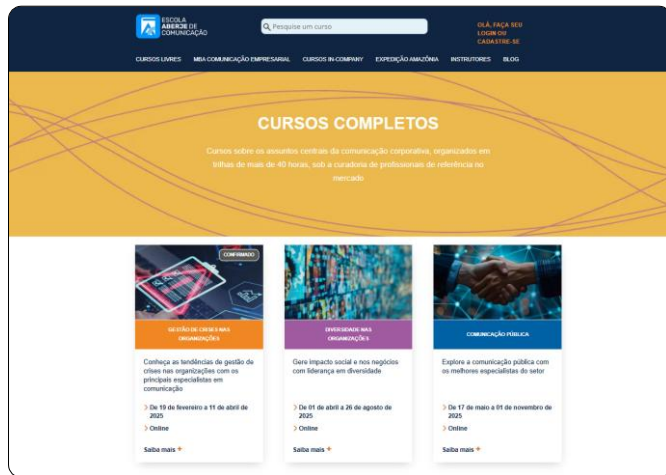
ESCOLA ABERJE DE COMUNICAÇÃO

Pesquise um curso

OLÁ, FAÇA SEU LOGIN OU CADASTRE-SE

CURSOS LIVRES MBA COMUNICAÇÃO EMPRESARIAL CURSOS IN-COMPANY EXPEDIÇÃO AMAZÔNIA INSTRUTORES BLOG

CURSOS COMPLETOS

Cursos sobre os assuntos centrais da comunicação corporativa, organizados em trilhas de mais de 40 horas, sob a curadoria de profissionais de referência no mercado

CONFIRMADO

GESTÃO DE CRISES NAS ORGANIZAÇÕES

Conheça as tendências de gestão de crises nas organizações com os principais especialistas em comunicação

> De 19 de fevereiro a 11 de abril de 2025

> Online

Saiba mais +

DIVERSIDADE NAS ORGANIZAÇÕES

Gere impacto social e nos negócios com liderança em diversidade

> De 01 de abril a 26 de agosto de 2025

> Online

Saiba mais +

COMUNICAÇÃO PÚBLICA

Explore a comunicação pública com os melhores especialistas do setor

> De 17 de maio a 01 de novembro de 2025

> Online

Saiba mais +